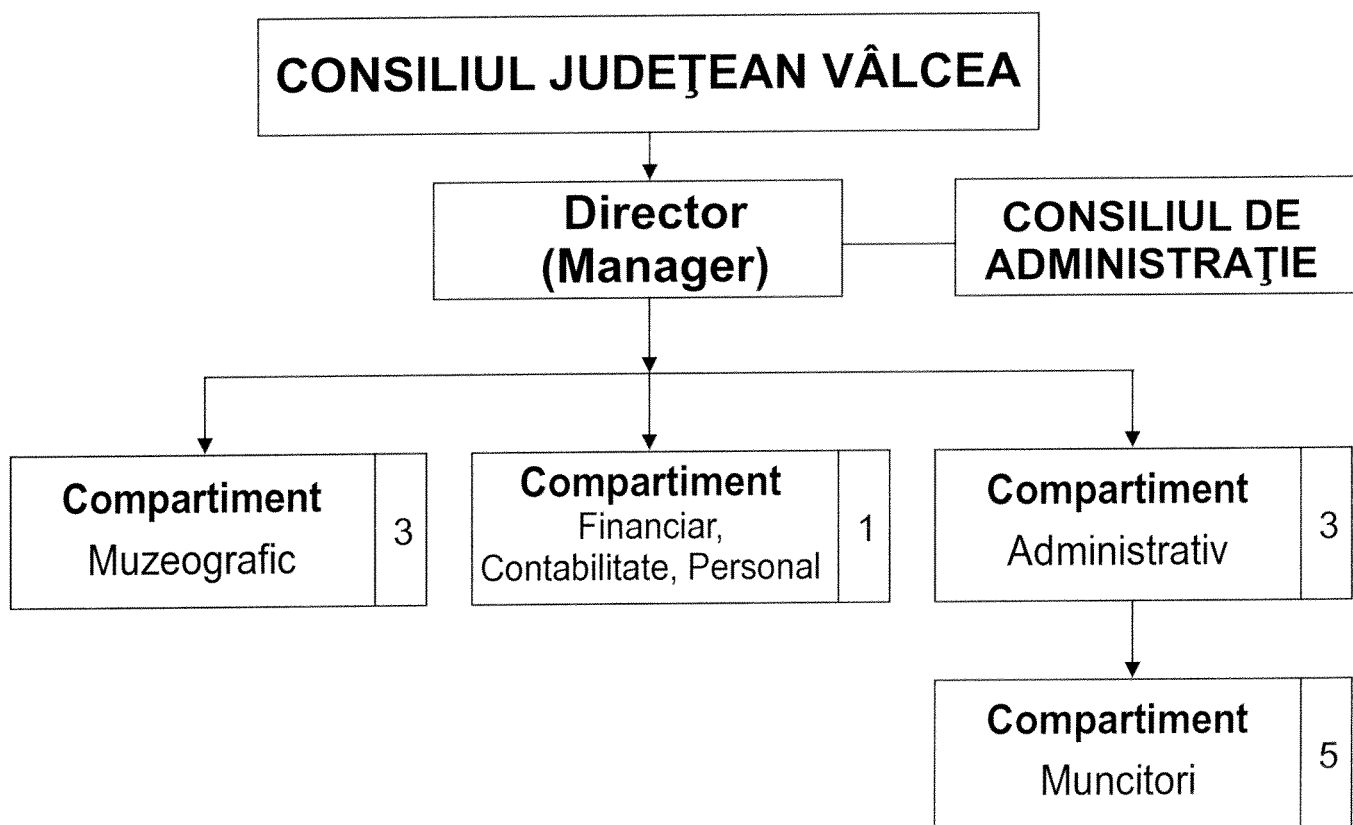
CONSILIUL JUDEŢEAN VÂLCEA

Director (Manager)

CONSILIUL DE ADMINISTRAŢIE

Compartiment Muzeografic 3

Compartiment Financiar, Contabilitate, Personal 1

Compartiment Administrativ 3

Compartiment Muncitori 5